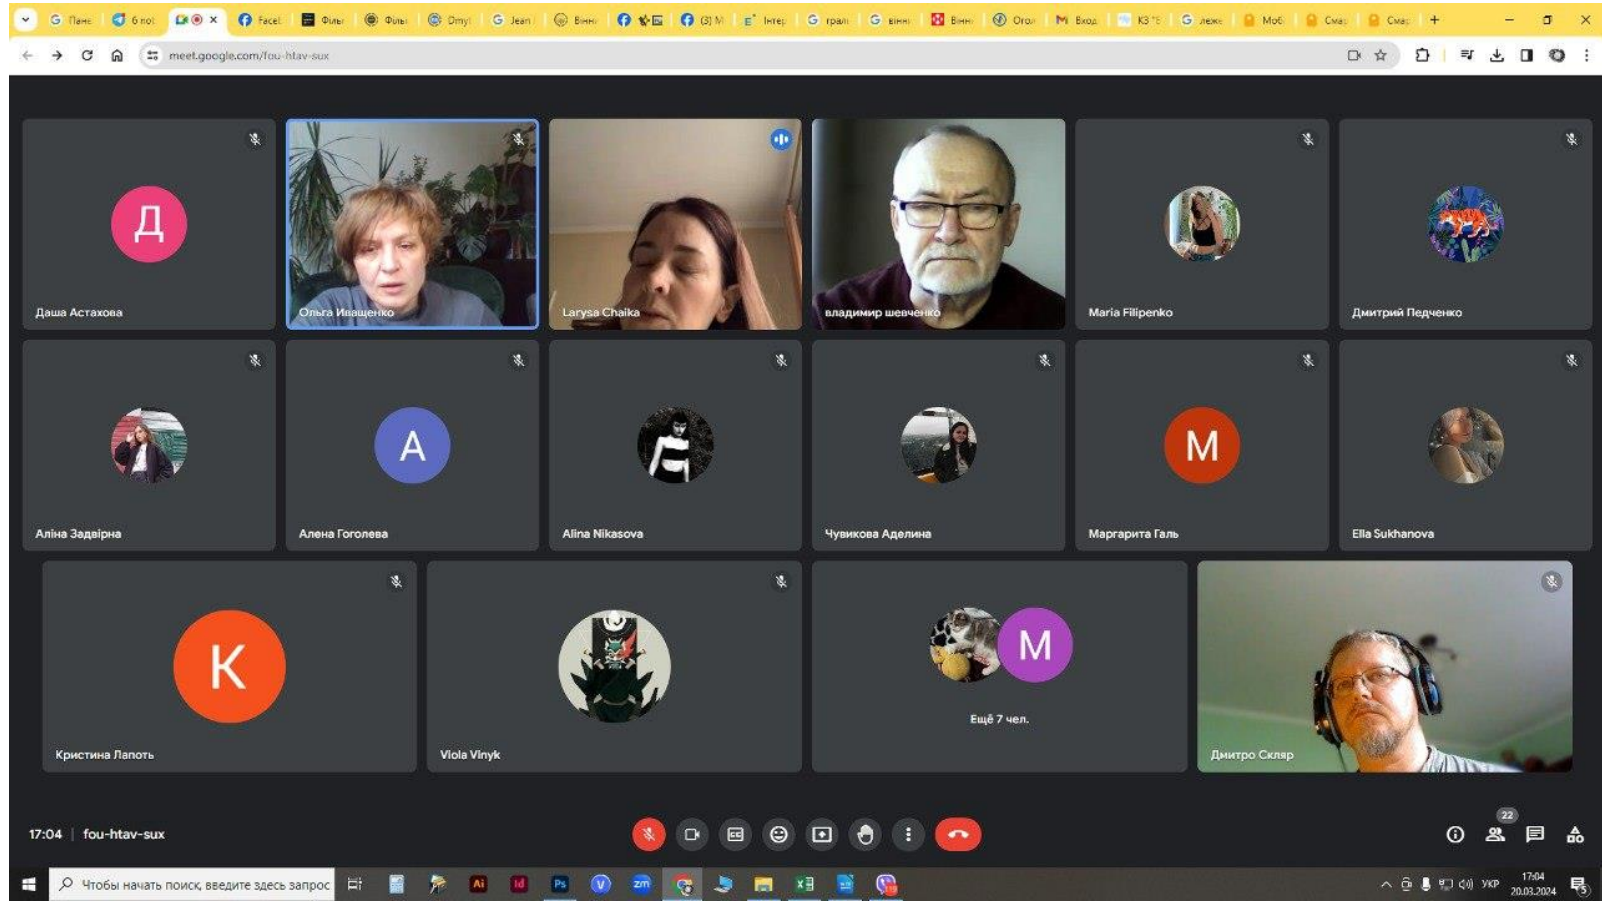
G Пане | 6 пот | × | Facel | Філь | Філь | Onyl | G Jean | Вінн | (3) M | Інтер | G грал | G вінн | Вінн | Огол | M Вход | КЗ | G леже | Моб | Сма | Сма | +

meet.google.com/fou-htav-sux

Д

Даша Астахова

Ольга Иващенко

Larysa Chaika

владимир шевченко

Maria Filipenko

Дмитрий Педченко

Аліна Задвірна

A

Алена Гоголева

Alina Nikasova

Чувикова Аделина

M

Маргарита Галь

Ella Sukhanova

K

Кристина Лапоть

Viola Vinyk

M

Ещё 7 чел.

Дмитро Скляр

17:04 | fou-htav-sux

22

Чтобы начать поиск, введите здесь запрос

УКР 17:04 20.03.2024